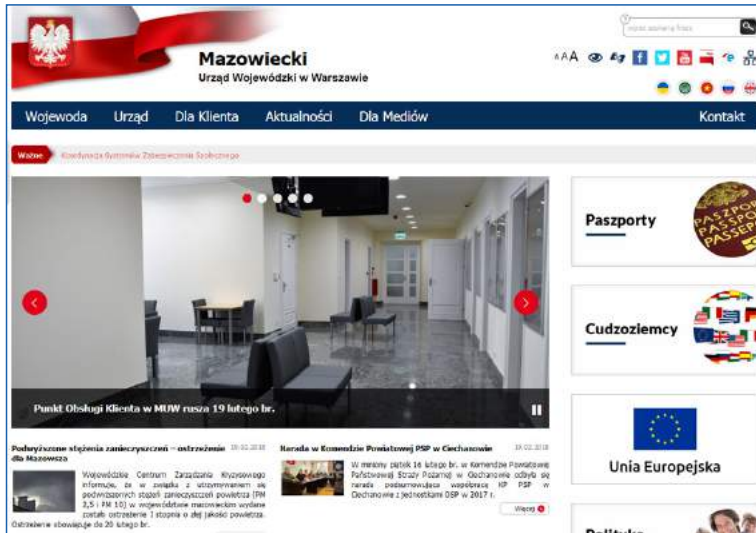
Mazowiecki
Urząd Wojewódzki w Warszawie

wpisz szukaną frazę

AAA

Wojewoda Urząd Dla Klienta Aktualności Dla Mediów Kontakt

Ważne Koordynacja Systemów Zabezpieczenia Społecznego

Punkt Obsługi Klienta w MUW rusza 19 lutego br.

Paszporty

PASZPORT PASSPORT PASSEPORT

Cudzoziemcy

Unia Europejska

Polityka

Podwyższone stężenia zanieczyszczeń – ostrzeżenie dla Mazowsza 19.02.2018

Wojewódzkie Centrum Zarządzania Kryzysowego informuje, że w związku z utrzymywaniem się podwyższonych stężeń zanieczyszczeń powietrza (PM 2,5 i PM 10) w województwie mazowieckim wydane zostało ostrzeżenie I stopnia o złej jakości powietrza. Ostrzeżenie obowiązuje do 20 lutego br.

Narada w Komendzie Powiatowej PSP w Ciechanowie 19.02.2018

W miniony piątek 16 lutego br. w Komendzie Powiatowej Państwowej Straży Pożarnej w Ciechanowie odbyła się narada podsumowująca współpracę KP PSP w Ciechanowie z jednostkami OSP w 2017 r.

Więcej